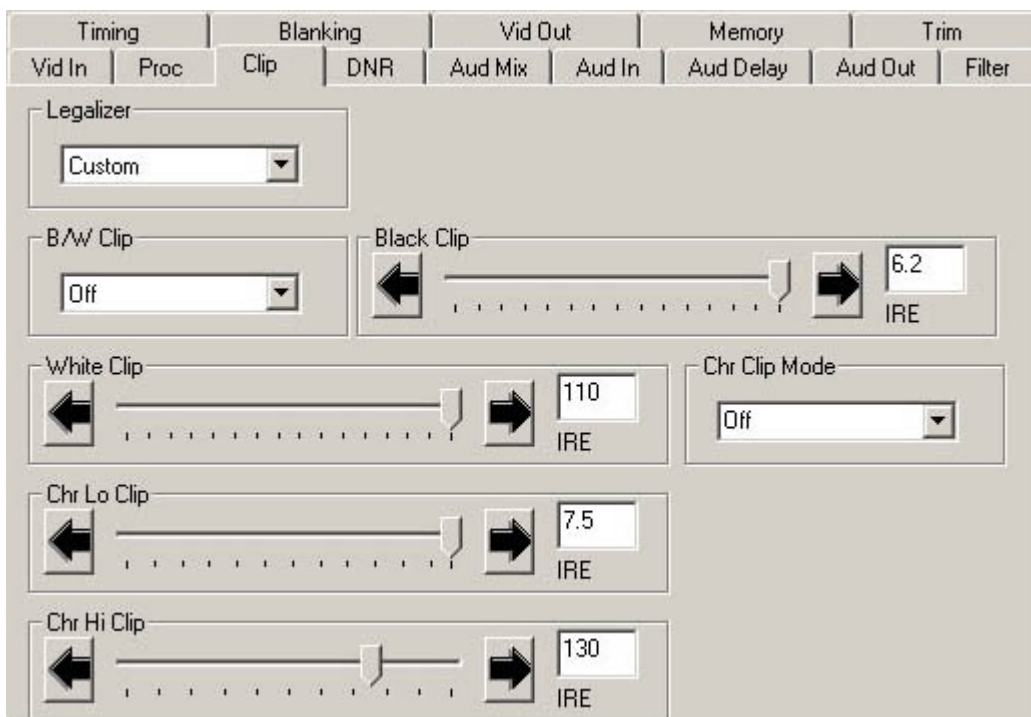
Timing | Blanking | Vid Out | Memory | Trim
Vid In | Proc | Clip | DNR | Aud Mix | Aud In | Aud Delay | Aud Out | Filter

Legalizer
Custom

B/W Clip
Off

Black Clip
6.2
IRE

White Clip
110
IRE

Chr Clip Mode
Off

Chr Lo Clip
7.5
IRE

Chr Hi Clip
130
IRE